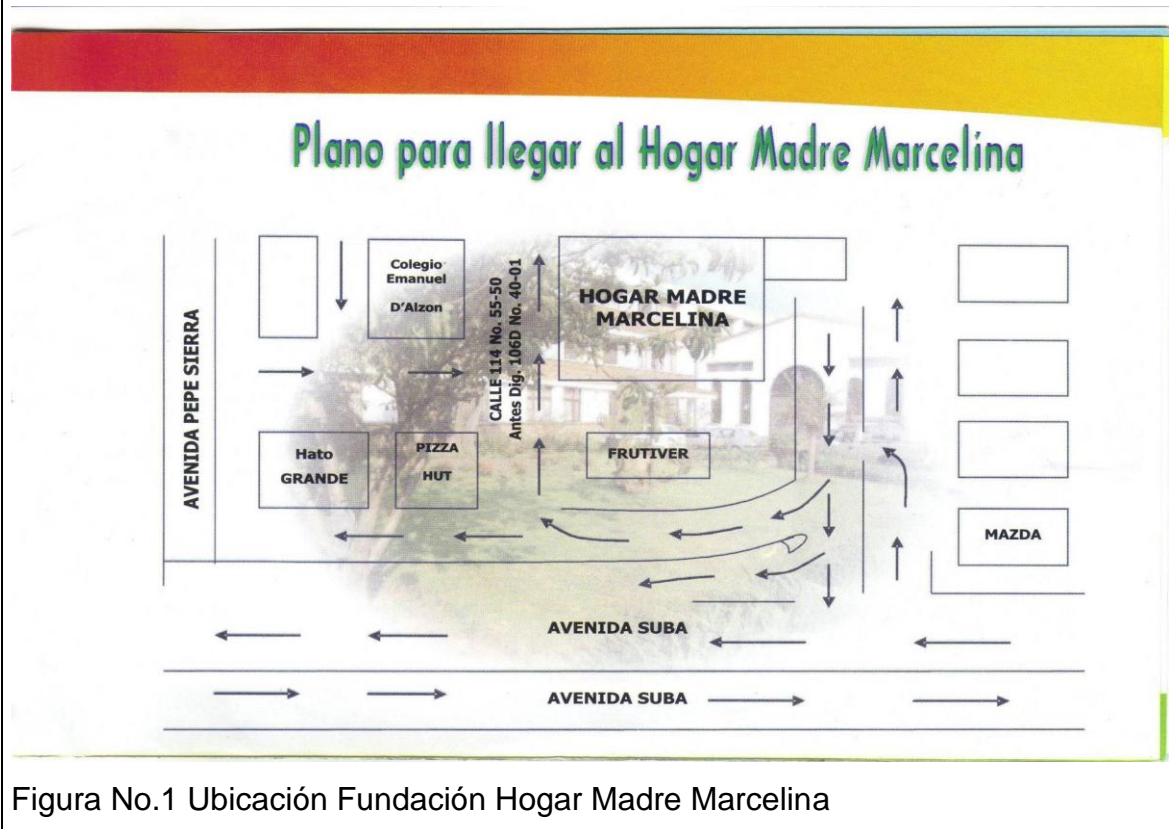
Plano para llegar al Hogar Madre Marcelina

Colegio Emanuel D'Alzon

CALLE 114 No. 55-50
Antes Dig. 106D No. 40-01

HOGAR MADRE MARCELINA

AVENIDA PEPE SIERRA

Hato GRANDE

PIZZA HUT

FRUTIVER

MAZDA

AVENIDA SUBA

AVENIDA SUBA

Figura No.1 Ubicación Fundación Hogar Madre Marcelina